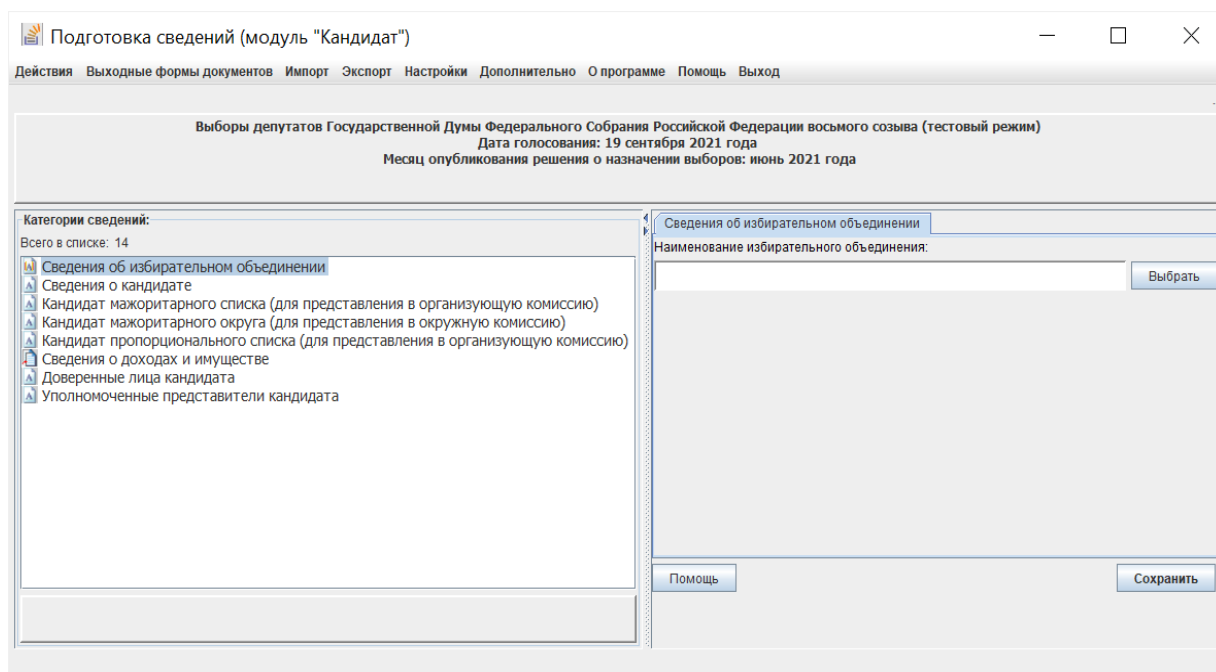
Подготовка сведений (модуль "Кандидат")

Действия Выходные формы документов Импорт Экспорт Настройки Дополнительно О программе Помощь Выход

Выборы депутатов Государственной Думы Федерального Собрания Российской Федерации восьмого созыва (тестовый режим)
Дата голосования: 19 сентября 2021 года
Месяц опубликования решения о назначении выборов: июнь 2021 года

Категории сведений:
Всего в списке: 14

Сведения об избирательном объединении
Сведения о кандидате
Кандидат мажоритарного списка (для представления в организующую комиссию)
Кандидат мажоритарного округа (для представления в окружную комиссию)
Кандидат пропорционального списка (для представления в организующую комиссию)
Сведения о доходах и имуществе
Доверенные лица кандидата
Уполномоченные представители кандидата

Сведения об избирательном объединении
Наименование избирательного объединения:
Выбрать

Помощь
Сохранить